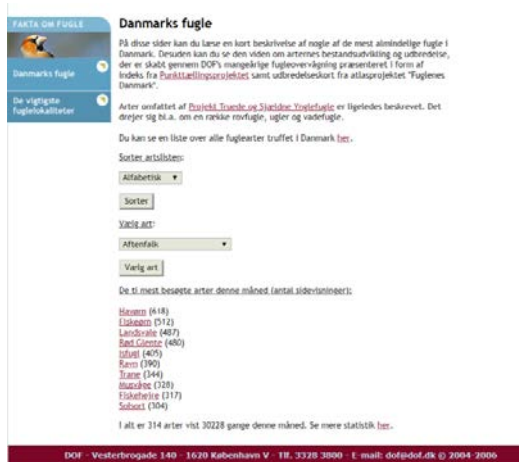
FAKTA OM FUGLE

Danmarks fugle

De vigtigste fuglelokaliteter

Danmarks fugle

På disse sider kan du læse en kort beskrivelse af nogle af de mest almindelige fugle i Danmark. Desuden kan du se den viden om arternes bestandsudvikling og udbredelse, der er skabt gennem DOF's mangeårige fugleovervågning præsenteret i form af indeks fra Punkttællingsprojektet samt udbredelseskort fra atlasprojektet "Fuglenes Danmark".

Arter omfattet af Projekt Truede og Sjældne Ynglefugle er ligeledes beskrevet. Det drejer sig bl.a. om en række rovfugle, ugler og vadefugle.

Du kan se en liste over alle fuglearter truffet i Danmark her.

Sorter artslisten:

Alfabetisk

Sorter

Vælg art:

Aftenfalk

Vælg art

De ti mest besøgte arter denne måned (antal sidevisninger):

Havørn (618)
Fiskeørn (512)
Landsvale (487)
Rød Glente (480)
Isfugl (405)
Ravn (390)
Trane (344)
Musvåge (328)
Fiskehejre (317)
Solsort (304)

I alt er 314 arter vist 30228 gange denne måned. Se mere statistik her.

DOF · Vesterbrogade 140 · 1620 København V · Tlf. 3328 3800 · E-mail: dof@dof.dk © 2004-2006